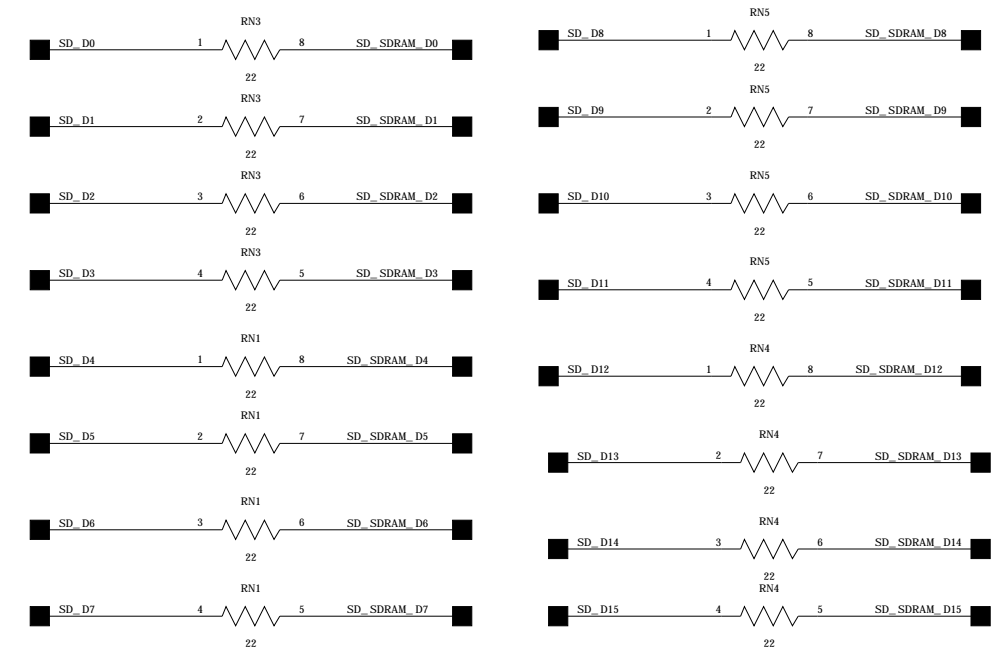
RN3
SD_D0 1 8 SD_SDRAM_D0
22

RN3
SD_D1 2 7 SD_SDRAM_D1
22

RN3
SD_D2 3 6 SD_SDRAM_D2
22

RN3
SD_D3 4 5 SD_SDRAM_D3
22

RN1
SD_D4 1 8 SD_SDRAM_D4
22

RN1
SD_D5 2 7 SD_SDRAM_D5
22

RN1
SD_D6 3 6 SD_SDRAM_D6
22

RN1
SD_D7 4 5 SD_SDRAM_D7
22

RN5
SD_D8 1 8 SD_SDRAM_D8
22

RN5
SD_D9 2 7 SD_SDRAM_D9
22

RN5
SD_D10 3 6 SD_SDRAM_D10
22

RN5
SD_D11 4 5 SD_SDRAM_D11
22

RN4
SD_D12 1 8 SD_SDRAM_D12
22

RN4
SD_D13 2 7 SD_SDRAM_D13
22

RN4
SD_D14 3 6 SD_SDRAM_D14
22

RN4
SD_D15 4 5 SD_SDRAM_D15
22